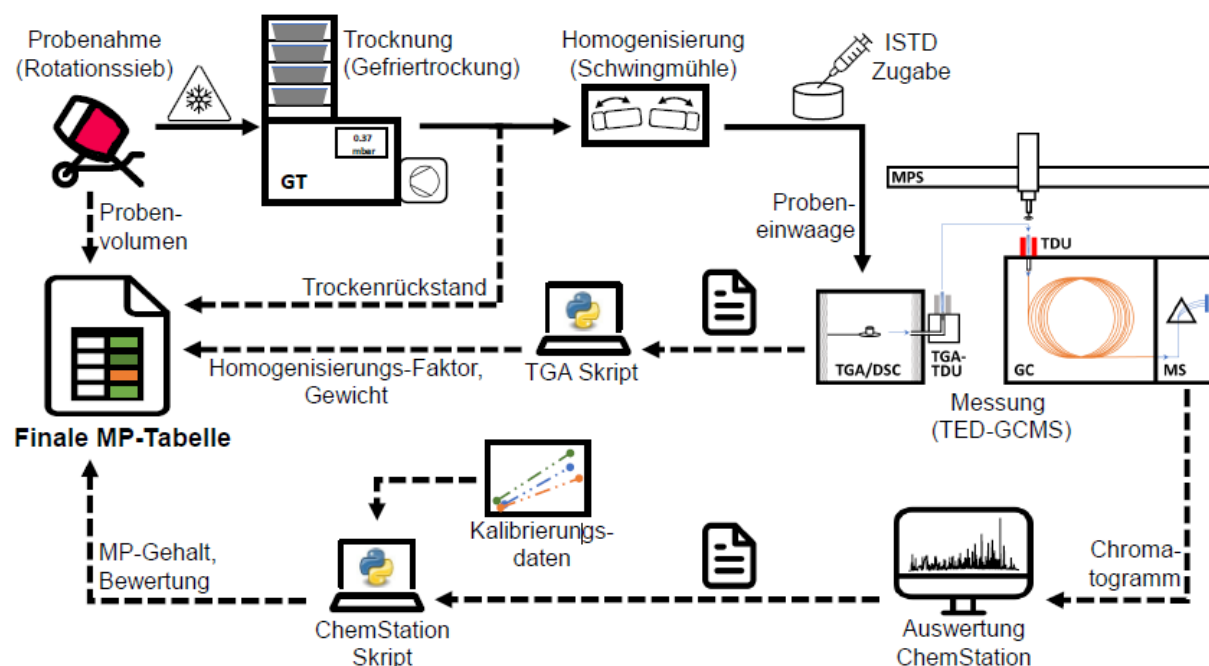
Probenahme (Rotationssieb)

Trocknung (Gefriertrockung)

0.37 mbar

GT

Homogenisierung (Schwingmühle)

ISTD Zugabe

MPS

Proben-volumen

Probeneinwaage

TDU

Trockenrückstand

Finale MP-Tabelle

Homogenisierungs-Faktor, Gewicht

TGA Skript

TGA/DSC

TGA-TDU

GC

MS

Messung (TED-GCMS)

Kalibrierungsdaten

MP-Gehalt, Bewertung

ChemStation Skript

Chromatogramm

Auswertung ChemStation